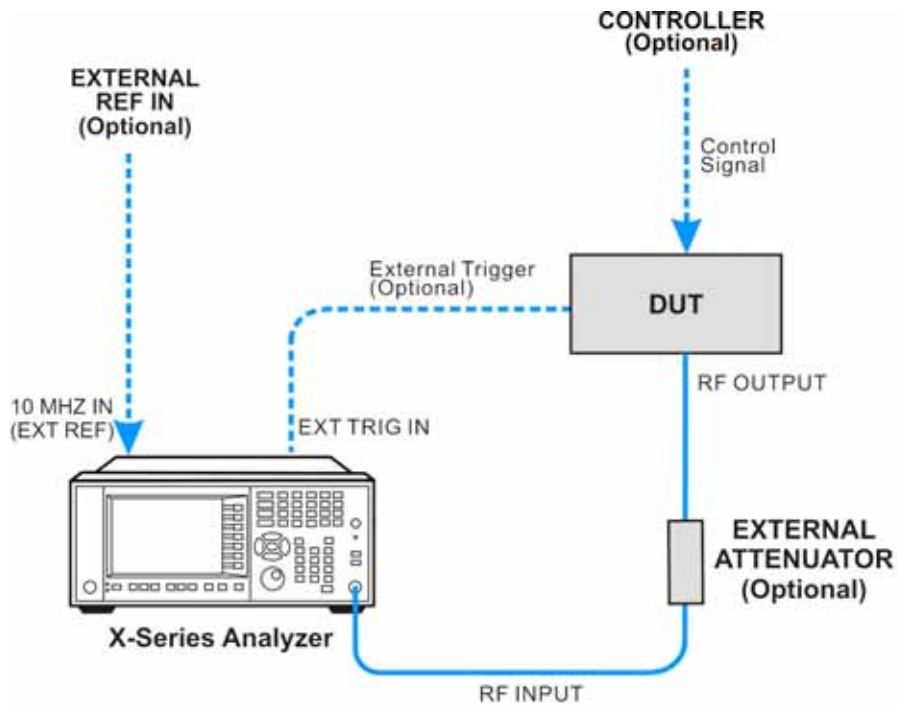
CONTROLLER
(Optional)

EXTERNAL
REF IN
(Optional)

Control
Signal

External Trigger
(Optional)

DUT

RF OUTPUT

10 MHZ IN
(EXT REF)

EXT TRIG IN

EXTERNAL
ATTENUATOR
(Optional)

X-Series Analyzer

RF INPUT